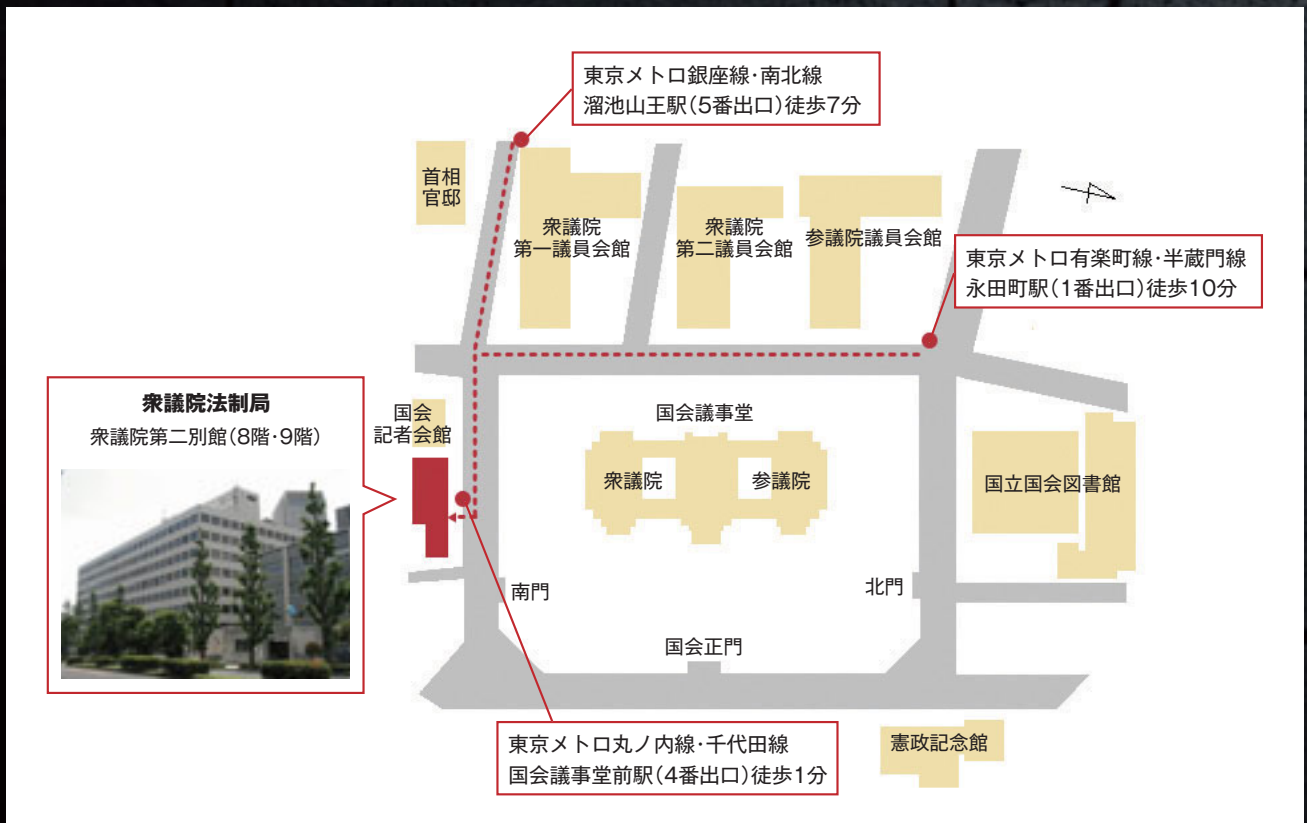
東京メトロ銀座線・南北線
溜池山王駅(5番出口)徒歩7分

首相
官邸

衆議院
第一議員会館

衆議院
第二議員会館

参議院議員会館

東京メトロ有楽町線・半蔵門線
永田町駅(1番出口)徒歩10分

衆議院法制局
衆議院第二別館(8階・9階)

国会
記者会館

国会議事堂

衆議院

参議院

国立国会図書館

南門

北門

国会正門

憲政記念館

東京メトロ丸ノ内線・千代田線
国会議事堂前駅(4番出口)徒歩1分